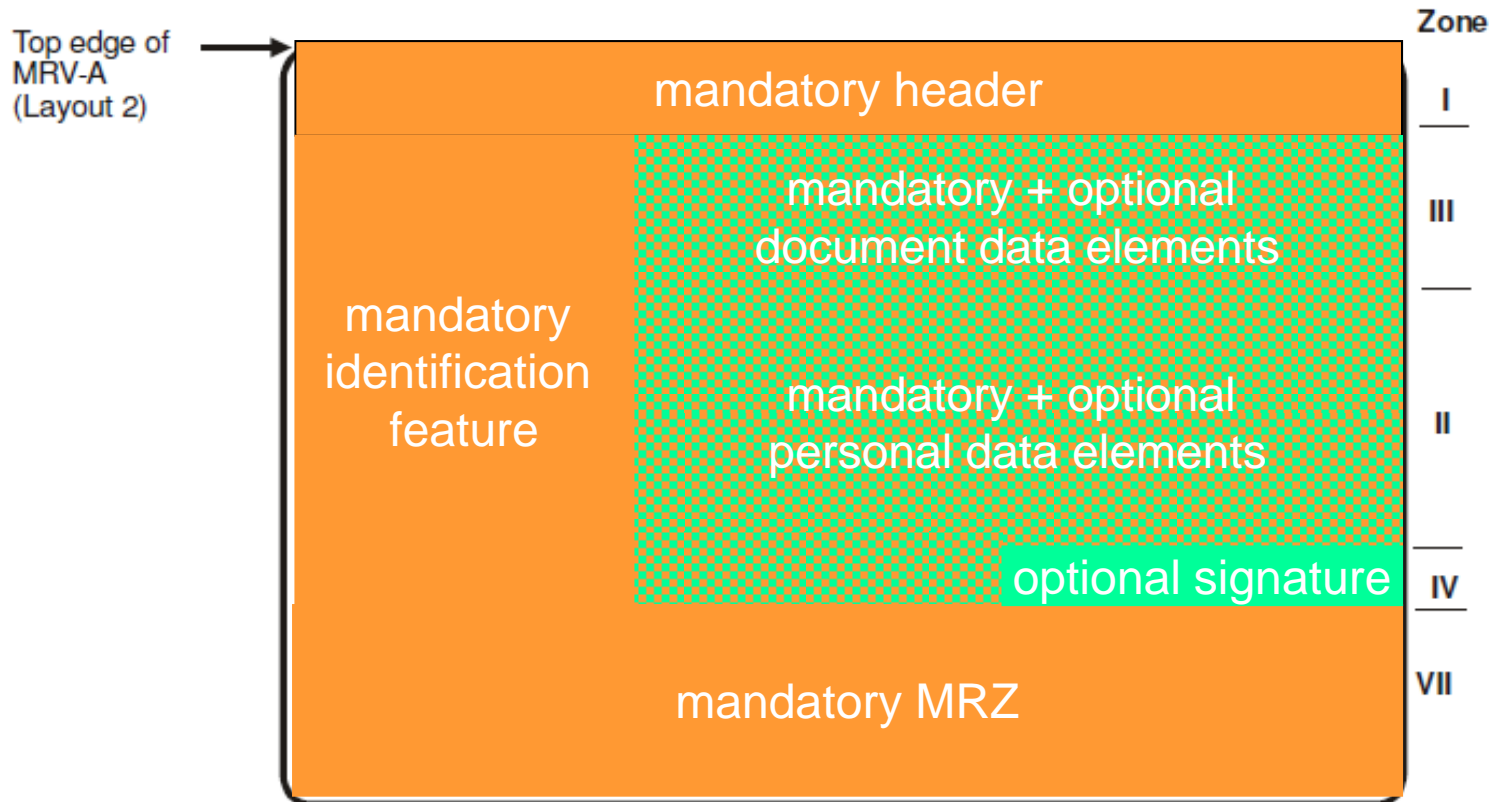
Top edge of MRV-A (Layout 2)

Zone

mandatory header

I

mandatory + optional document data elements

III

mandatory identification feature

mandatory + optional personal data elements

II

optional signature

IV

mandatory MRZ

VII